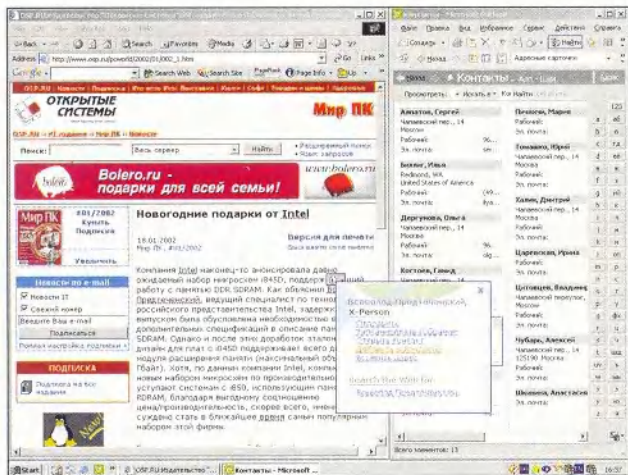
OSP.RU Издательство "Открытые Системы" - Microsoft Internet Explorer

File Edit View Favorites Tools Help

Back Search Favorites Media

Address http://www.osp.ru/pcworld/2002/01/002_1.htm Go Links

Google Search Web Search Site PageRank Page Info Up

ОТКРЫТЫЕ СИСТЕМЫ

Мир ПК

OSP.RU » ИГ «Ордена» » Мир ПК » Новости

Поиск: Весь сервер Найти

Расширенный поиск
Язык запросов

Bolero.ru - подарки для всей семьи!

www.bolero.ru

Мир ПК #01/2002
Купить
Подписка
Увеличить

Новогодние подарки от Intel

18.01.2002
Мир ПК, #01/2002

Версия для печати

Новости по e-mail

Новости IT
Свежий номер
Введите Ваш e-mail
Подписаться

ПОДПИСКА

Подписка на все издания

Компания Intel наконец-то анонсировала давно ожидаемый набор микросхем i845D, поддерживающий работу с памятью DDR SDRAM. Как объяснил В. Предтеченский, ведущий специалист по технологиям российского представительства Intel, задержка с выпуском была обусловлена необходимостью внесения дополнительных спецификаций в описание памяти DDR SDRAM. Однако и после этих доработок эталонный дизайн для плат с i845D поддерживает всего два модуля расширения памяти (максимальный объем 2 Гбайт). Хотя, по данным компании Intel, компьютеры с новым набором микросхем по производительности уступают системам с i850, использующим память RDRAM, благодаря выгодному соотношению цена/производительность, скорее всего, именно им суждено стать в ближайшее время самым популярным набором этой фирмы.

Всеволод Предтеченский
X-Person

Search the Web for
Всеволод Предтеченский

Контакты - Microsoft Outlook

Файл Правка Вид Избранное Сервис Действия Справка

Создать Найти Адресные карточки

Контакты Агл - Шам

Просмотреть: Искать в: Ко найти

Агапов, Сергей
Чапаевский пер., 14
Москва
Рабочий: 96...
Эл. почта:

Беляев, Илья
Redmond, WA
United States of America
Рабочий: (49...
Эл. почта:

Дергунова, Ольга
Чапаевский пер., 14
Москва
Рабочий: 96...
Эл. почта:

Костоев, Гамид

Печкина, Мария
Чапаевский пер., 14
Рабочий:
Эл. почта:

Тонышев, Юрий
Чапаевский пер., 14
Москва
Рабочий:
Эл. почта:

Халин, Дмитрий
Чапаевский пер., 14
Москва
Рабочий:
Эл. почта:

Царевская, Ирина
Рабочий:
Эл. почта:

Цыганцев, Владимир
Чапаевский переулок,
Москва
Рабочий:
Эл. почта:

Чубарь, Алексей
Чапаевский пер., 14
125190 Москва
Рабочий:
Эл. почта:

Шилина, Анастасия
Чапаевский пер., 14

Всего элементов: 13

Start OSP.RU Издательство... Контакты - Microsoft ... 16:57